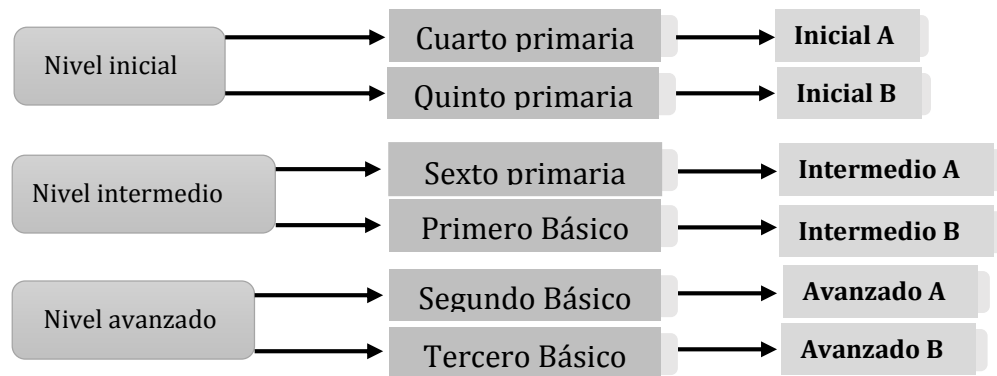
Nivel inicial

Cuarto primaria

Inicial A

Quinto primaria

Inicial B

Nivel intermedio

Sexto primaria

Intermedio A

Primero Básico

Intermedio B

Nivel avanzado

Segundo Básico

Avanzado A

Tercero Básico

Avanzado B